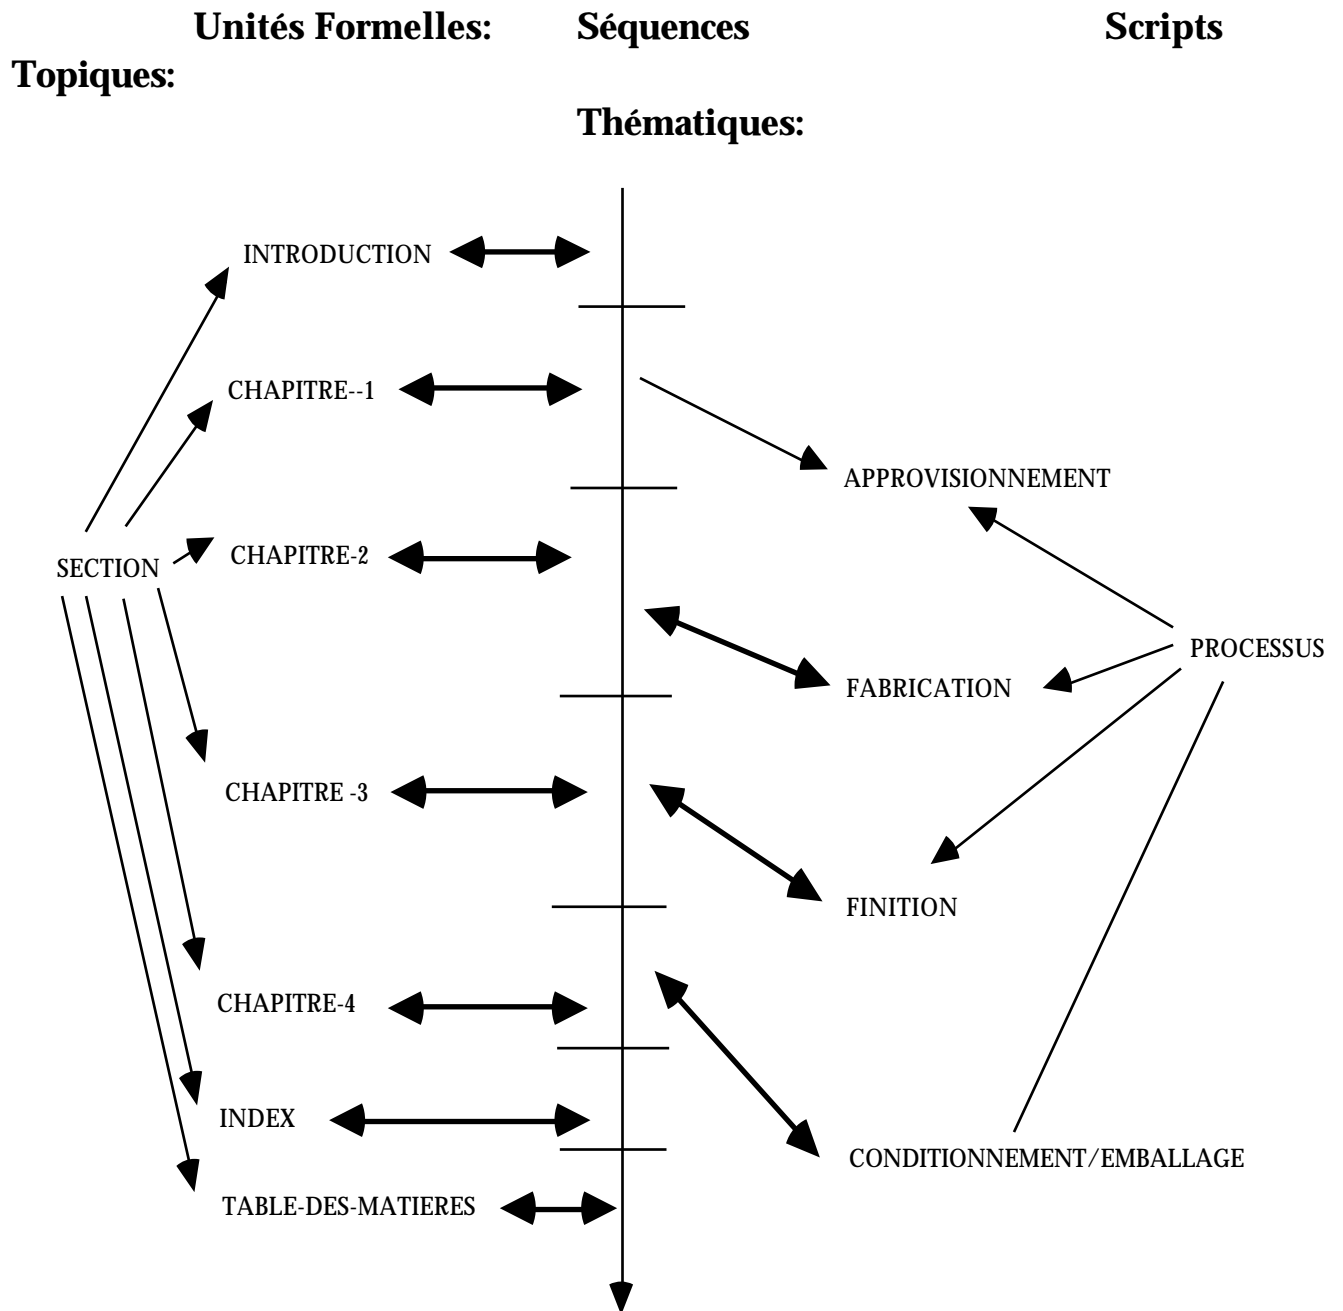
Unités Formelles: Séquences Scripts Topiques:

Thématiques:

INTRODUCTION

CHAPITRE--1

APPROVISIONNEMENT

SECTION

CHAPITRE-2

PROCESSUS

FABRICATION

CHAPITRE -3

FINITION

CHAPITRE-4

INDEX

CONDITIONNEMENT/EMBALLAGE

TABLE-DES-MATIERES